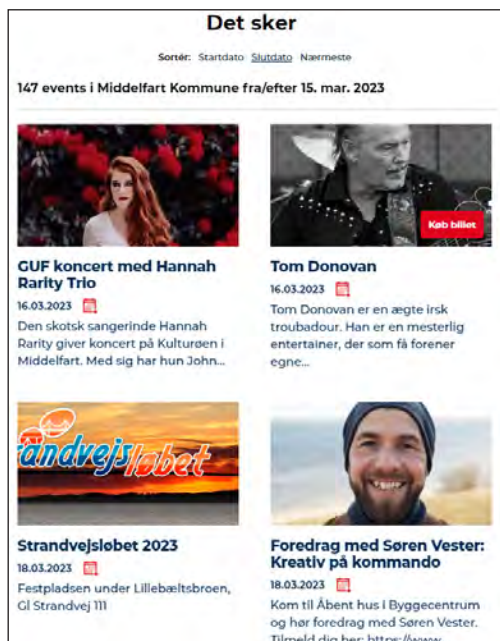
Det sker

Sortér: Startdato Slutdato Nærmeste

147 events i Middelfart Kommune fra/efter 15. mar. 2023

GUF koncert med Hannah Rarity Trio

16.03.2023

Den skotsk sangerinde Hannah Rarity giver koncert på Kulturøen i Middelfart. Med sig har hun John...

Køb billet

Tom Donovan

16.03.2023

Tom Donovan er en ægte irsk troubadour. Han er en mesterlig entertainer, der som få forener egne...

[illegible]andvejsløbet

Strandvejsløbet 2023

18.03.2023

Festpladsen under Lillebæltsbroen, Gl Strandvej 111

Foredrag med Søren Vester: Kreativ på kommando

18.03.2023

Kom til Åbent hus i Byggecentrum og hør foredrag med Søren Vester. Tilmeld dig her: https://www.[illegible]